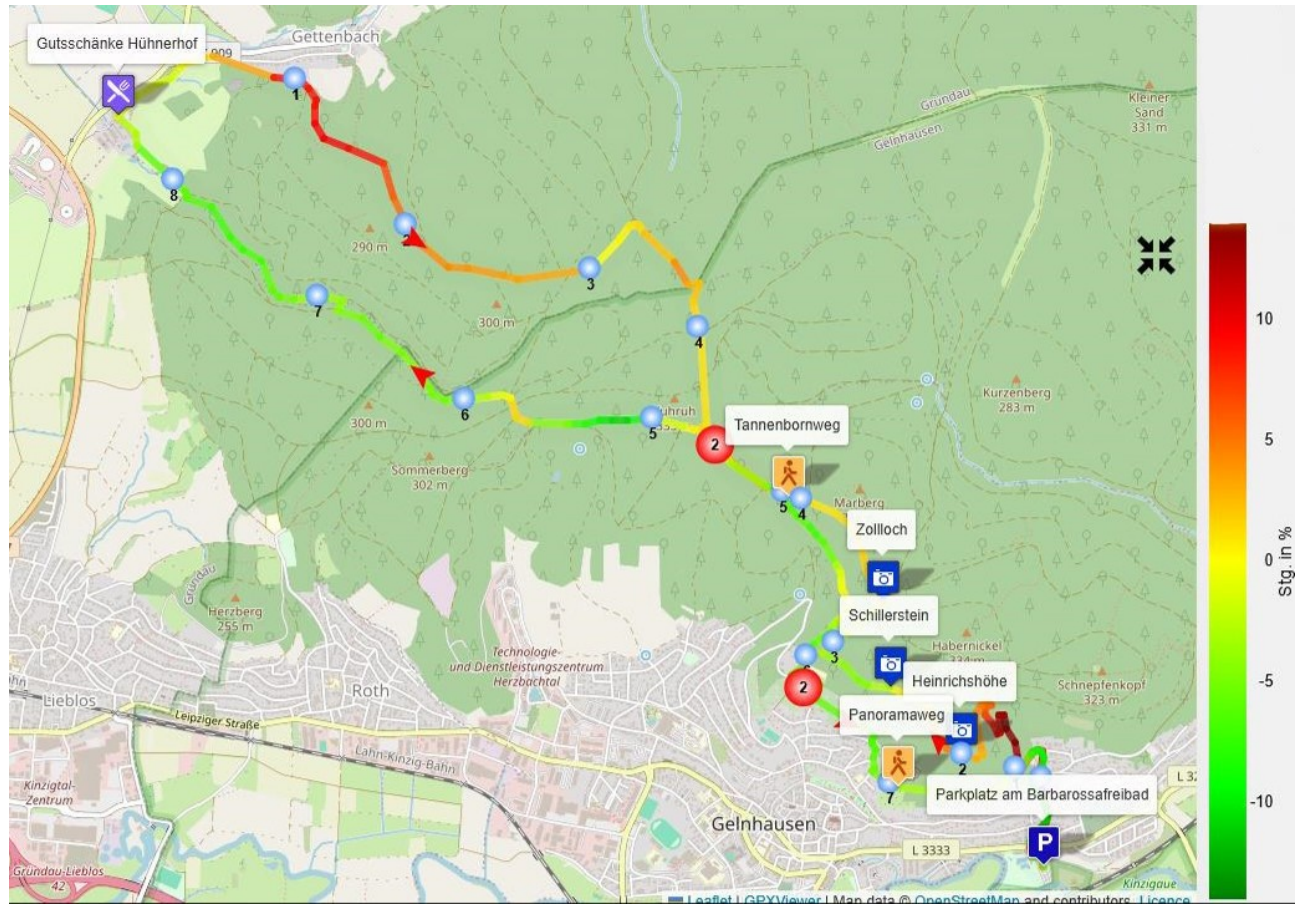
Gutsschänke Hühnerhof

909

Gettenbach

1

Gründau

Gelnhausen

Kleiner Sand 331 m

8

290 m

3

300 m

7

4

300 m

6

5

2

Tannenbornweg

Kurzenberg 283 m

Sommerberg 302 m

5 4

Marberg

Zollloch

Gründau

Schillerstein

Herzberg 255 m

Technologie- und Dienstleistungszentrum Herzbachtal

6

3

Habernickel 334 m

Roth

2

Heinrichshöhe

Schnepfenkopf 323 m

Lieblos

Leipziger Straße

Panoramaweg

Lahn-Kinzig-Bahn

2

Kinzigtal-Zentrum

7

Parkplatz am Barbarossafreibad

L 32

Gelnhausen

L 3333

Gründau-Lieblos 42

Kinzigaue

Leaflet | GPXViewer | Map data © OpenStreetMap and contributors, Licence

10

5

0

-5

-10

Stg. in %